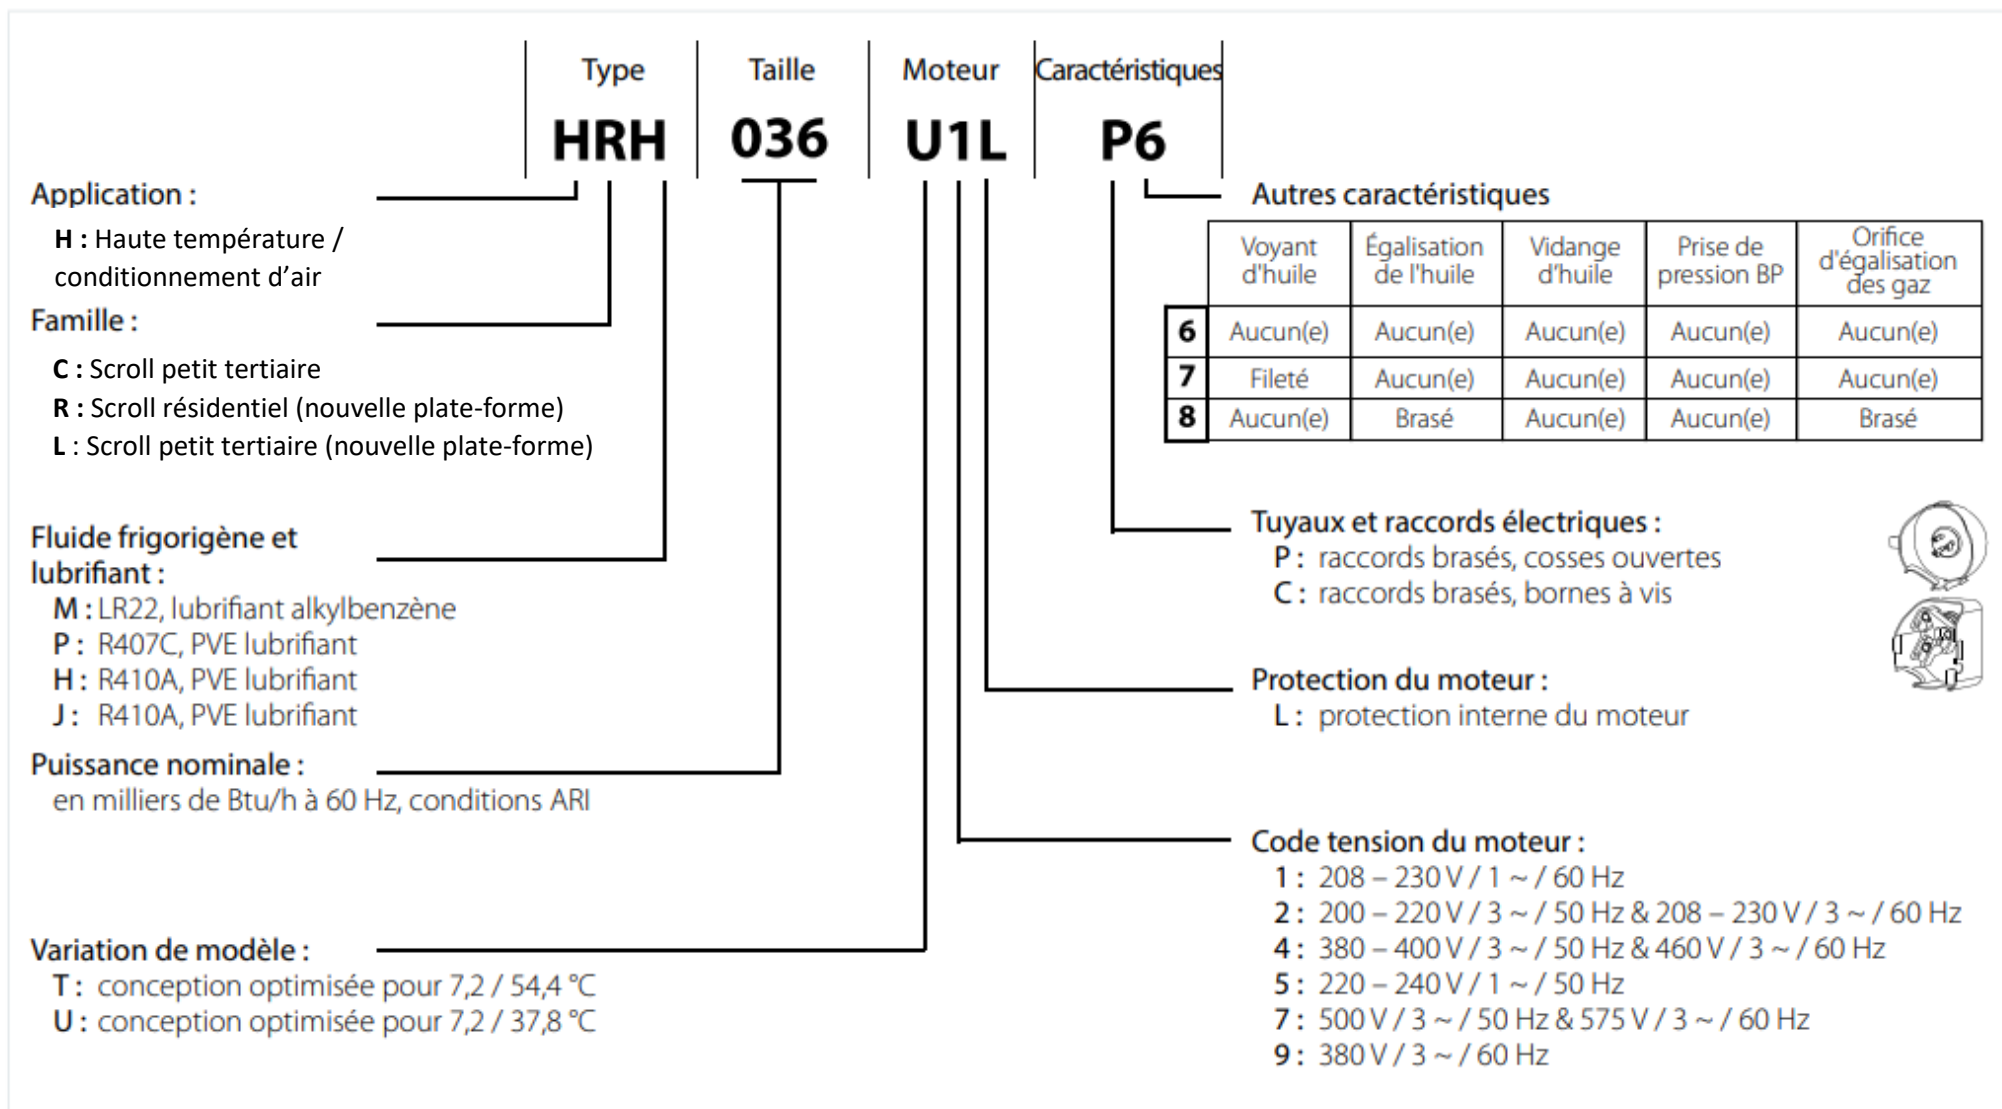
| Type | Taille | Moteur | Caractéristiques |
|---|---|---|---|
| HRH | 036 | U1L | P6 |

Application :
H : Haute température / conditionnement d'air

Famille :
C : Scroll petit tertiaire
R : Scroll résidentiel (nouvelle plate-forme)
L : Scroll petit tertiaire (nouvelle plate-forme)

Fluide frigorigène et lubrifiant :
M : LR22, lubrifiant alkylbenzène
P : R407C, PVE lubrifiant
H : R410A, PVE lubrifiant
J : R410A, PVE lubrifiant

Puissance nominale :
en milliers de Btu/h à 60 Hz, conditions ARI

Variation de modèle :
T : conception optimisée pour 7,2 / 54,4 °C
U : conception optimisée pour 7,2 / 37,8 °C

Autres caractéristiques

| | Voyant d'huile | Égalisation de l'huile | Vidange d'huile | Prise de pression BP | Orifice d'égalisation des gaz |
|---|---|---|---|---|---|
| 6 | Aucun(e) | Aucun(e) | Aucun(e) | Aucun(e) | Aucun(e) |
| 7 | Fileté | Aucun(e) | Aucun(e) | Aucun(e) | Aucun(e) |
| 8 | Aucun(e) | Brasé | Aucun(e) | Aucun(e) | Brasé |

Tuyaux et raccords électriques :
P : raccords brasés, cosses ouvertes
C : raccords brasés, bornes à vis

Protection du moteur :
L : protection interne du moteur

Code tension du moteur :
1 : 208 – 230 V / 1 ~ / 60 Hz
2 : 200 – 220 V / 3 ~ / 50 Hz & 208 – 230 V / 3 ~ / 60 Hz
4 : 380 – 400 V / 3 ~ / 50 Hz & 460 V / 3 ~ / 60 Hz
5 : 220 – 240 V / 1 ~ / 50 Hz
7 : 500 V / 3 ~ / 50 Hz & 575 V / 3 ~ / 60 Hz
9 : 380 V / 3 ~ / 60 Hz